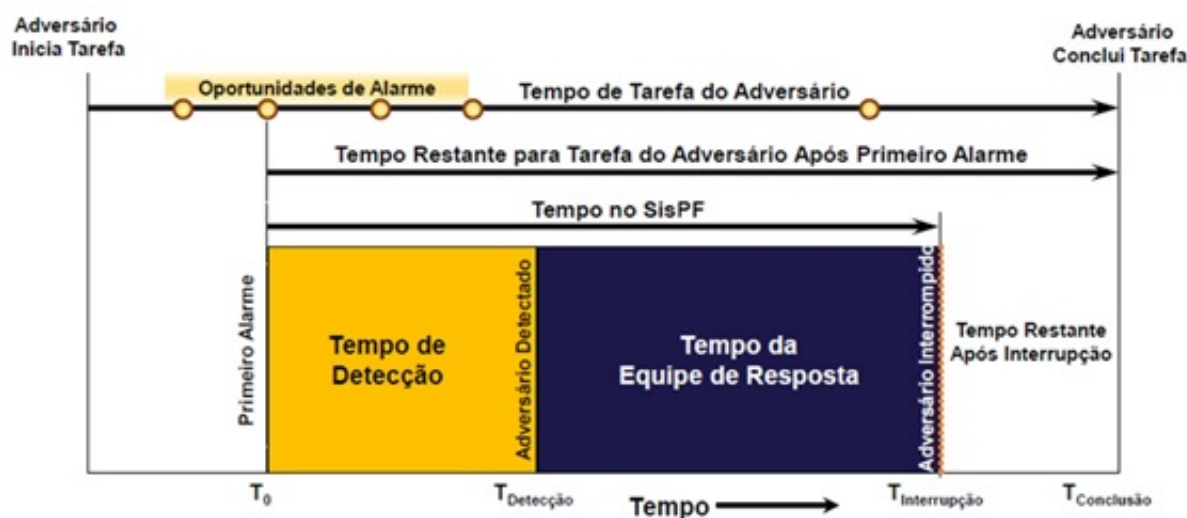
Adversário Inicia Tarefa

Adversário Conclui Tarefa

Oportunidades de Alarme

Tempo de Tarefa do Adversário

Tempo Restante para Tarefa do Adversário Após Primeiro Alarme

Tempo no SisPF

Primeiro Alarme

Tempo de Detecção

Adversário Detectado

Tempo da Equipe de Resposta

Adversário Interrompido

Tempo Restante Após Interrupção

$T_0$

$T_{Detecção}$

Tempo

$T_{Interrupção}$

$T_{Conclusão}$